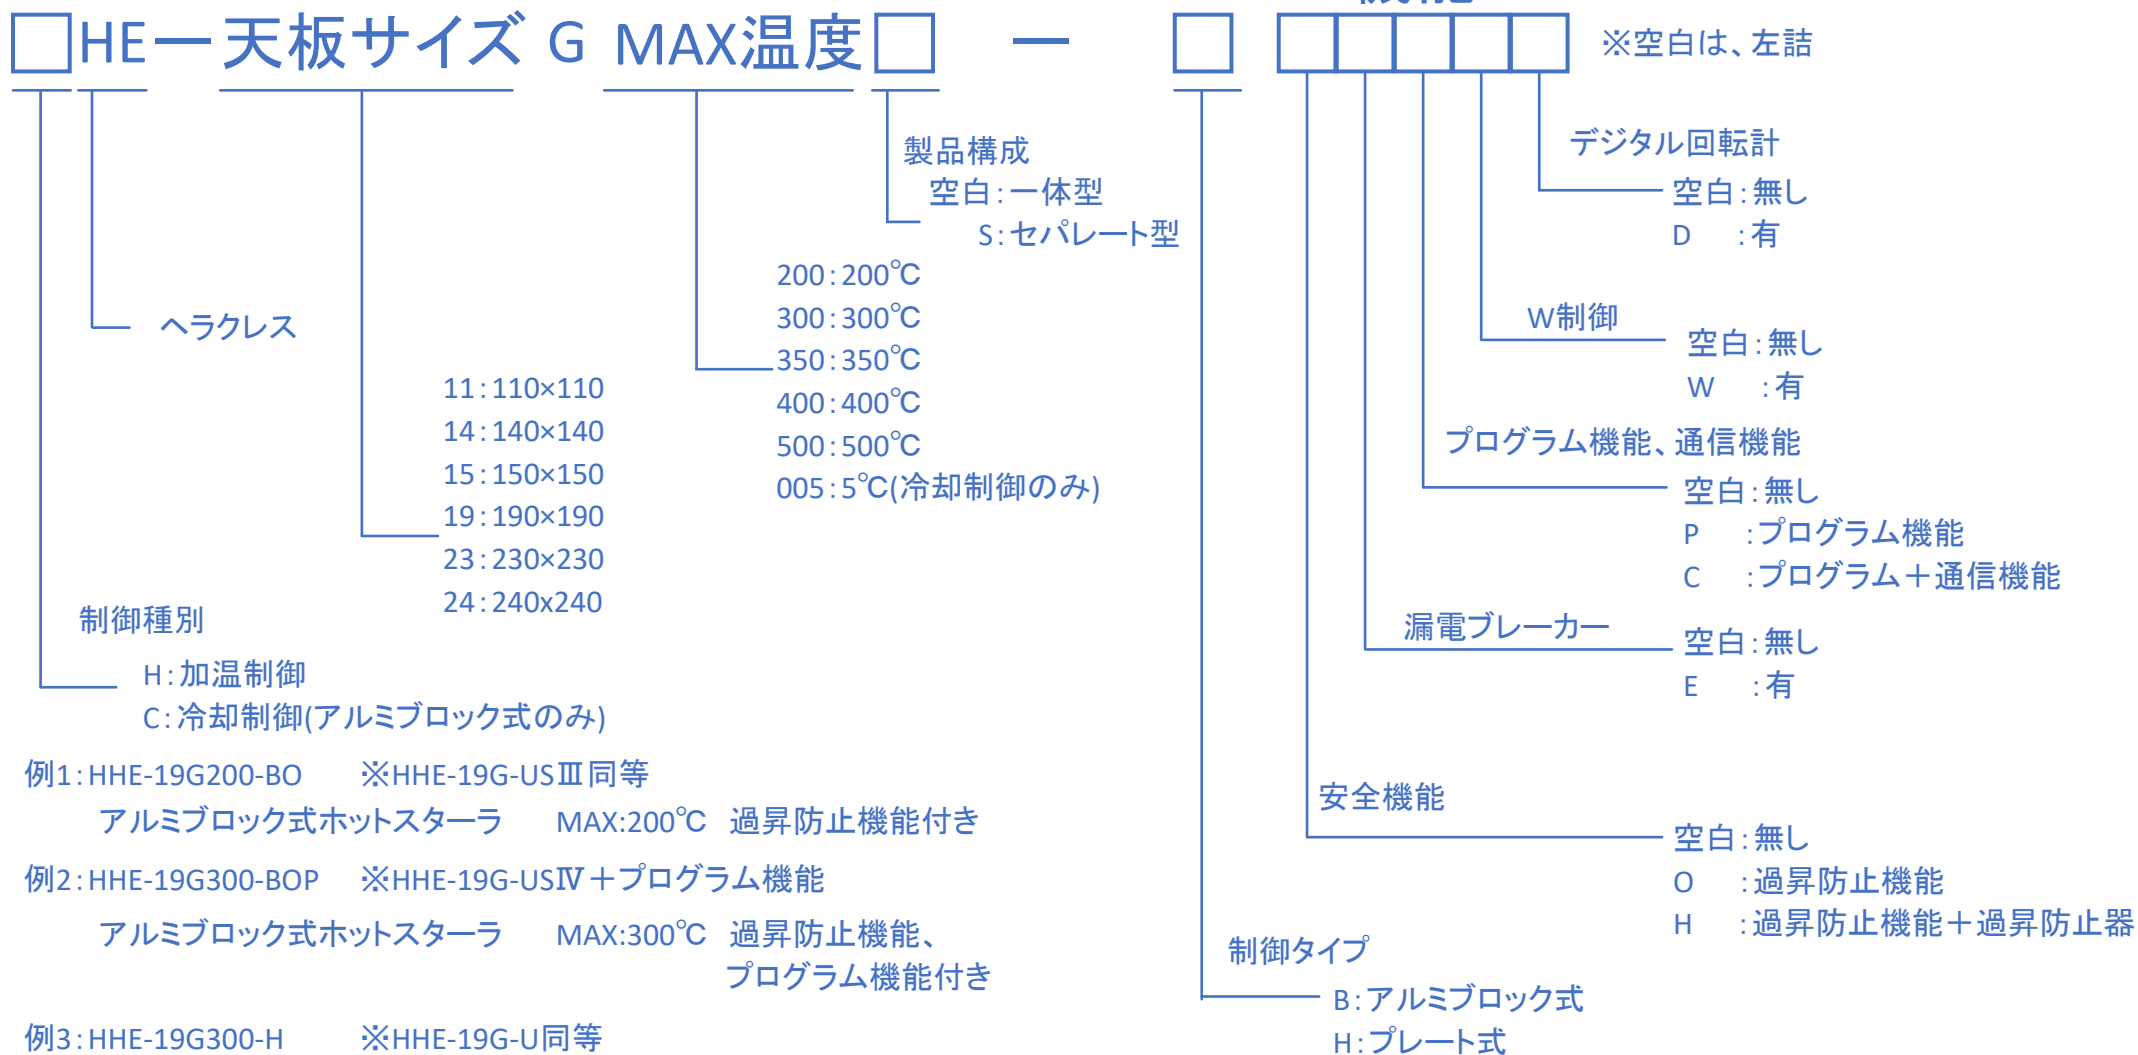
□HE一天板サイズ G MAX温度□ ー □ □□□□□ ※空白は、左詰

製品構成
空白:一体型
S:セパレート型

デジタル回転計
空白:無し
D :有

ヘラクレス

200:200℃
300:300℃
350:350℃
400:400℃
500:500℃
005:5℃(冷却制御のみ)

W制御
空白:無し
W :有

11:110×110
14:140×140
15:150×150
19:190×190
23:230×230
24:240x240

プログラム機能、通信機能
空白:無し
P :プログラム機能
C :プログラム＋通信機能

制御種別
H:加温制御
C:冷却制御(アルミブロック式のみ)

漏電ブレーカー
空白:無し
E :有

例1:HHE-19G200-BO ※HHE-19G-USⅢ同等
アルミブロック式ホットスターラ MAX:200℃ 過昇防止機能付き

安全機能
空白:無し
O :過昇防止機能
H :過昇防止機能＋過昇防止器

例2:HHE-19G300-BOP ※HHE-19G-USⅣ＋プログラム機能
アルミブロック式ホットスターラ MAX:300℃ 過昇防止機能、プログラム機能付き

制御タイプ
B:アルミブロック式
H:プレート式

例3:HHE-19G300-H ※HHE-19G-U同等